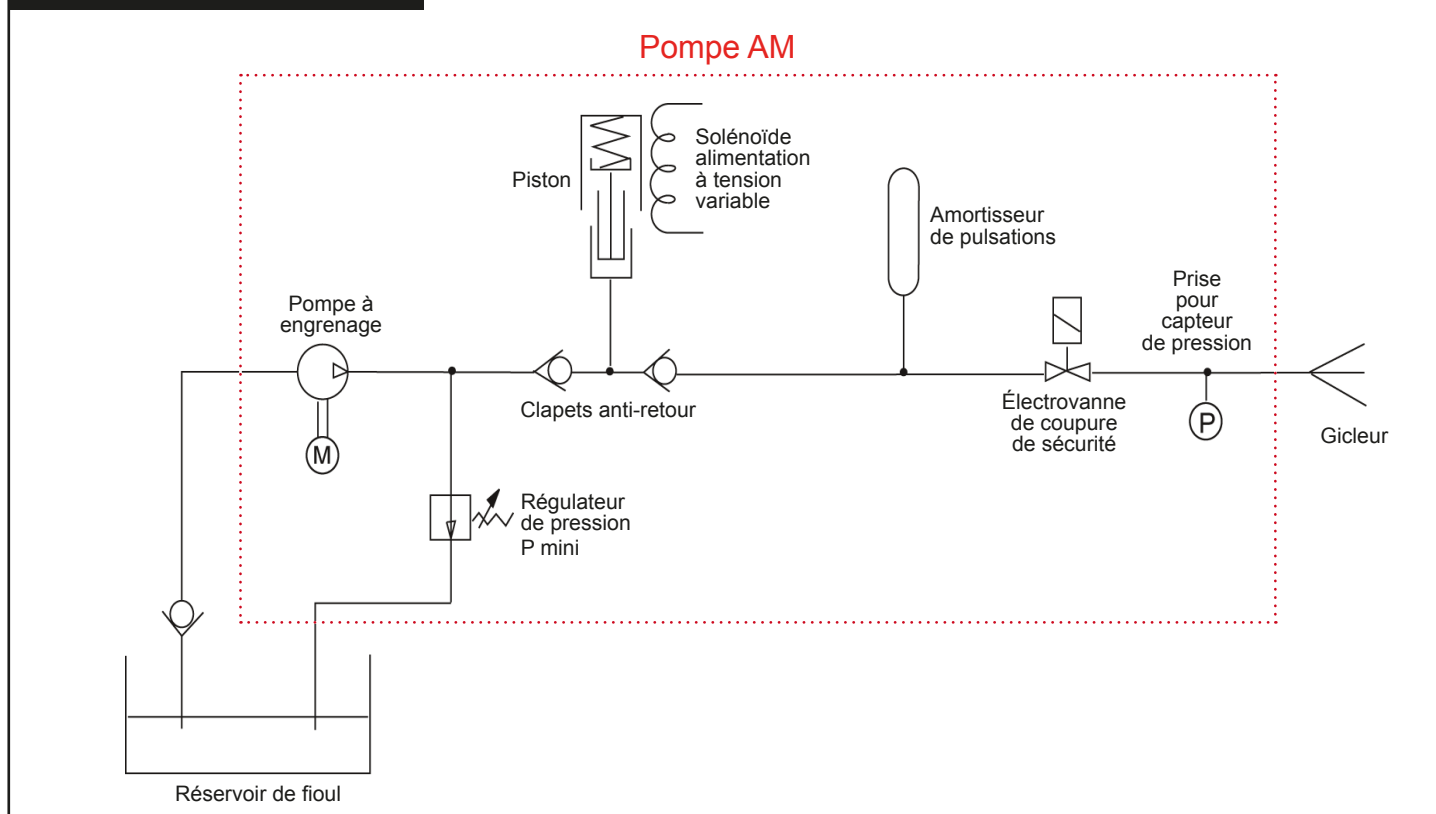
Pompe AM

Piston

Solénoïde alimentation à tension variable

Amortisseur de pulsations

Pompe à engrenage

Prise pour capteur de pression

M

Clapets anti-retour

Électrovanne de coupure de sécurité

P

Gicleur

Régulateur de pression P mini

Réservoir de fioul